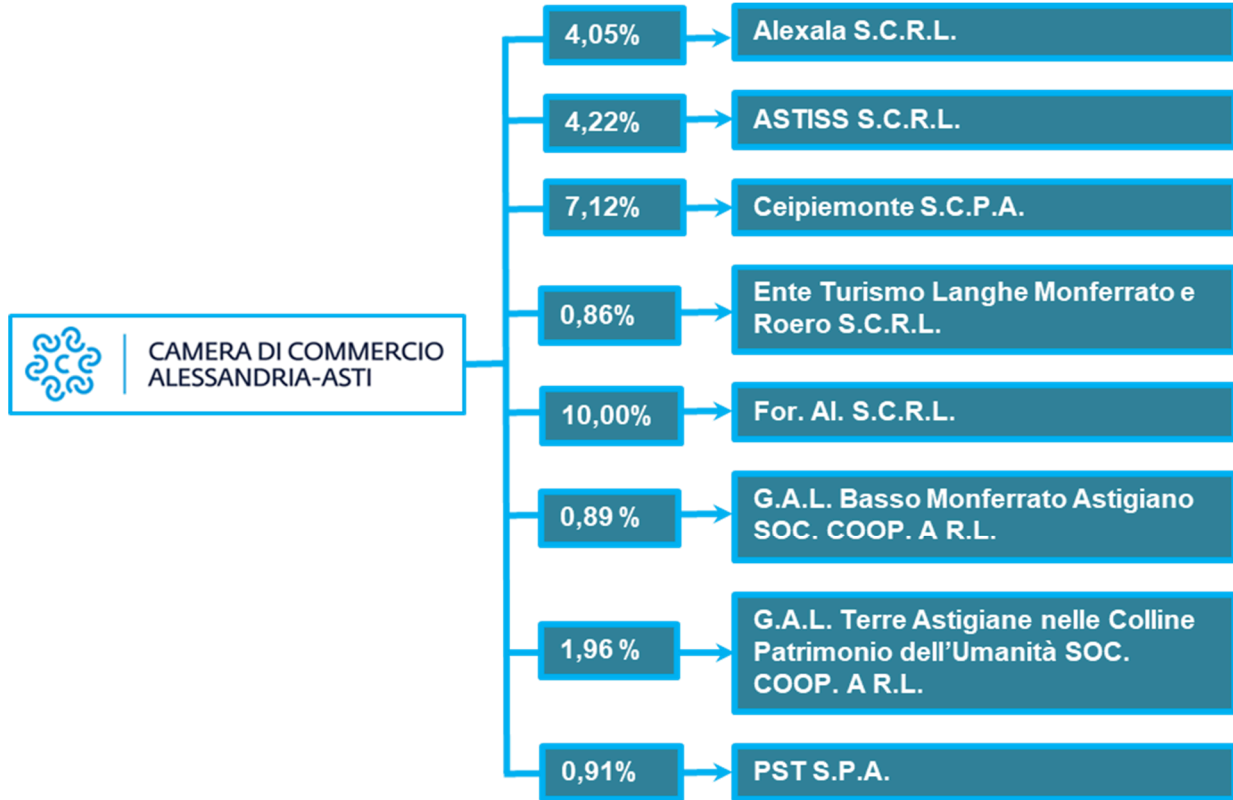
CAMERA DI COMMERCIO ALESSANDRIA-ASTI

4,05%
Alexala S.C.R.L.

4,22%
ASTISS S.C.R.L.

7,12%
Ceipiemonte S.C.P.A.

0,86%
Ente Turismo Langhe Monferrato e Roero S.C.R.L.

10,00%
For. Al. S.C.R.L.

0,89 %
G.A.L. Basso Monferrato Astigiano SOC. COOP. A R.L.

1,96 %
G.A.L. Terre Astigiane nelle Colline Patrimonio dell'Umanità SOC. COOP. A R.L.

0,91%
PST S.P.A.